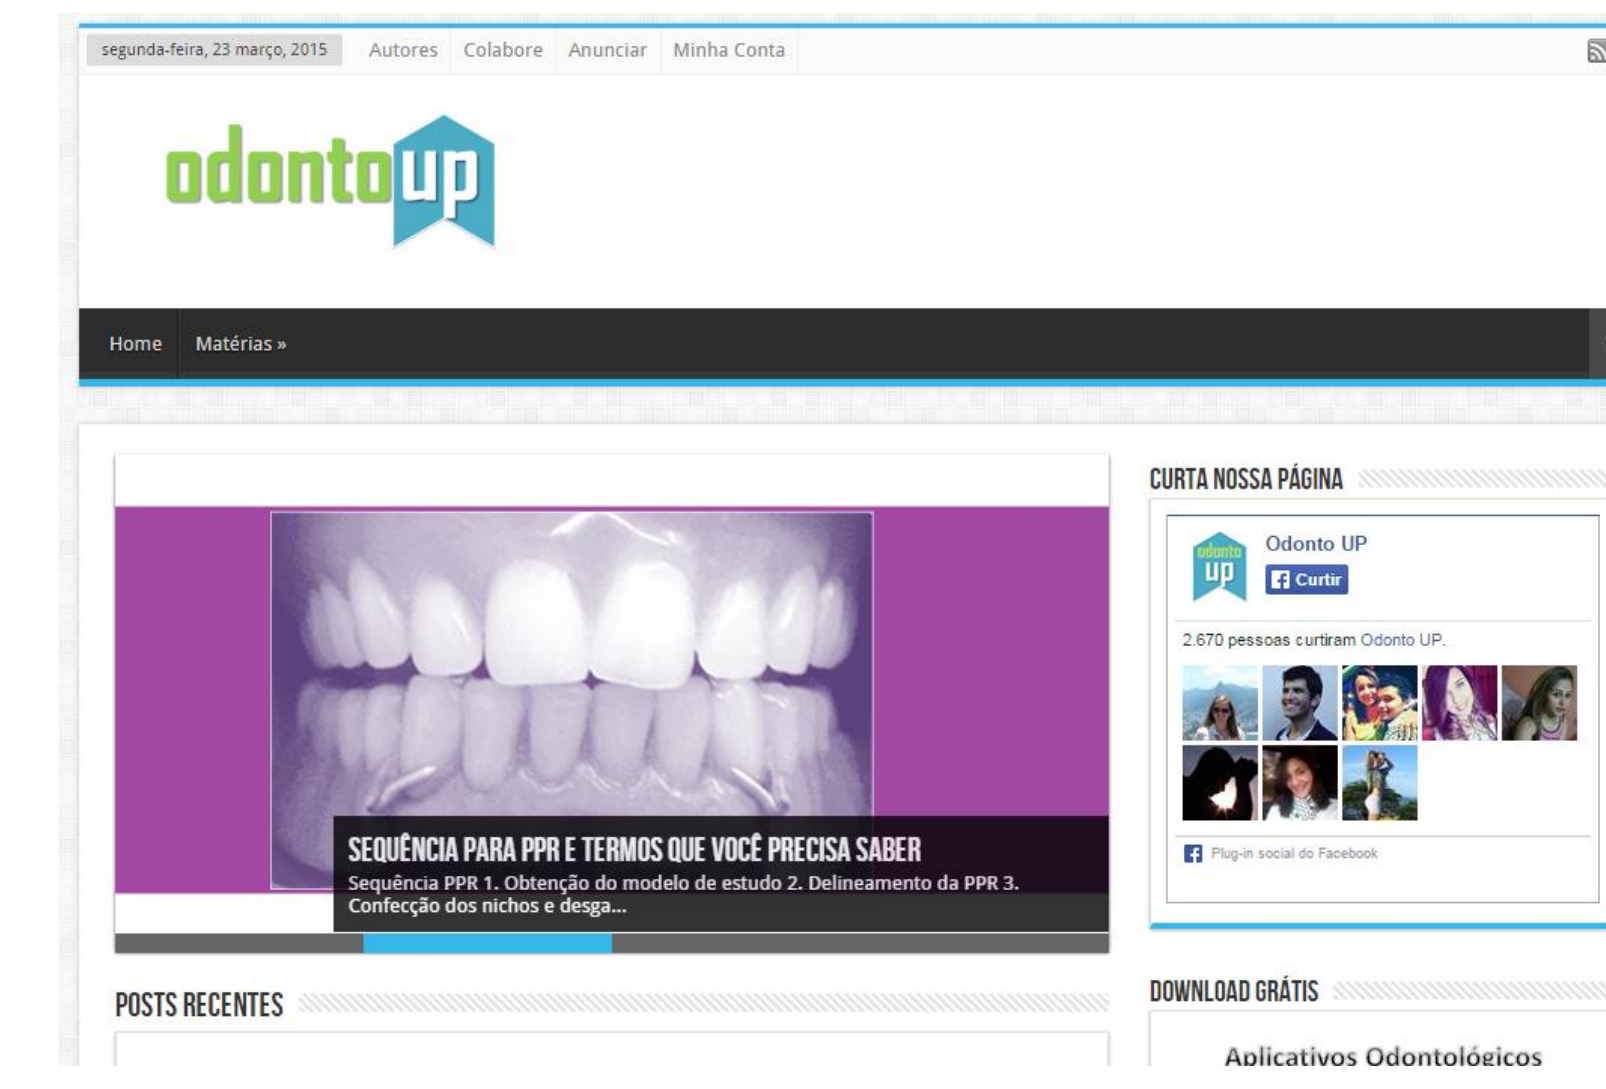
segunda-feira, 23 março, 2015 Autores Colabore Anunciar Minha Conta

odonto up

Home Matérias »

SEQUÊNCIA PARA PPR E TERMOS QUE VOCÊ PRECISA SABER

Sequência PPR 1. Obtenção do modelo de estudo 2. Delineamento da PPR 3. Confecção dos nichos e desga...

POSTS RECENTES

CURTA NOSSA PÁGINA

odonto up

Odonto UP

Curtir

2.670 pessoas curtiram Odonto UP.

Plug-in social do Facebook

DOWNLOAD GRÁTIS

Aplicativos Odontológicos